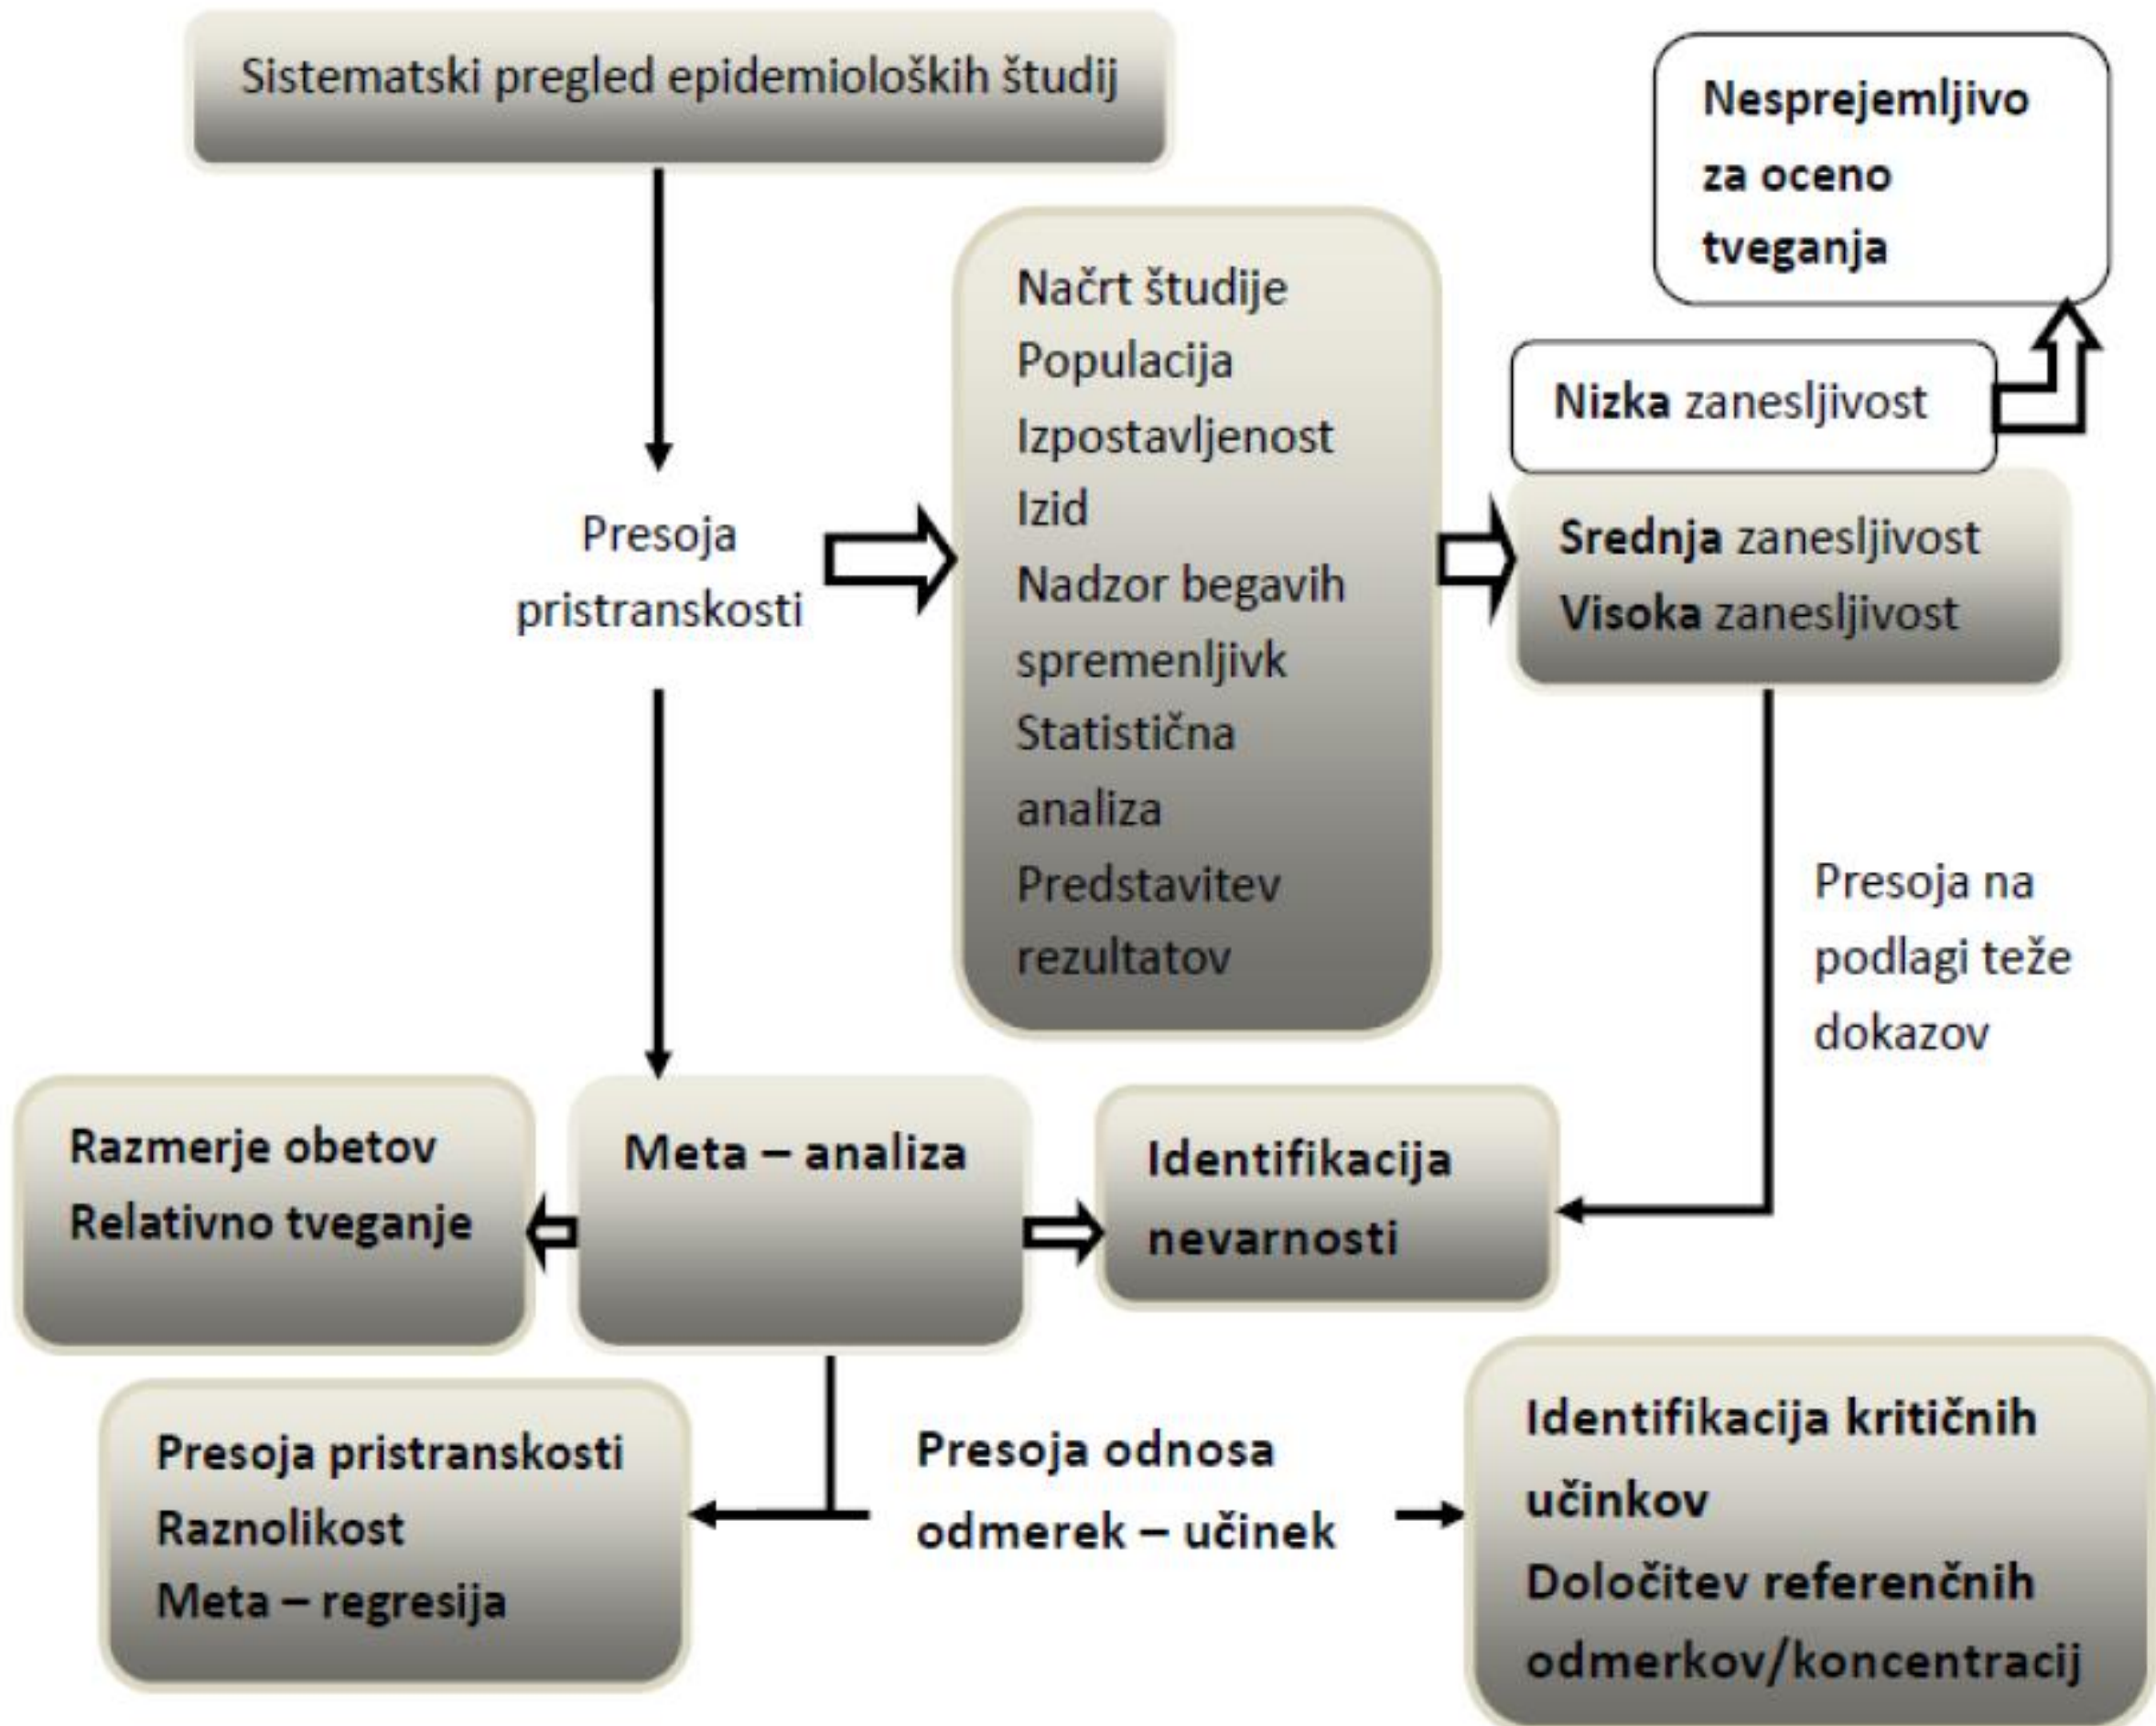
Sistematski pregled epidemioloških študij

Nesprejemljivo za oceno tveganja

Načrt študije
Populacija
Izpostavljenost
Izid
Nadzor begavih spremenljivk
Statistična analiza
Predstavitev rezultatov

Nizka zanesljivost

Presoja pristranskosti

Srednja zanesljivost
Visoka zanesljivost

Presoja na podlagi teže dokazov

Razmerje obetov
Relativno tveganje

Meta – analiza

Identifikacija nevarnosti

Presoja pristranskosti
Raznolikost
Meta – regresija

Presoja odnosa odmerek – učinek

Identifikacija kritičnih učinkov
Določitev referenčnih odmerkov/koncentracij